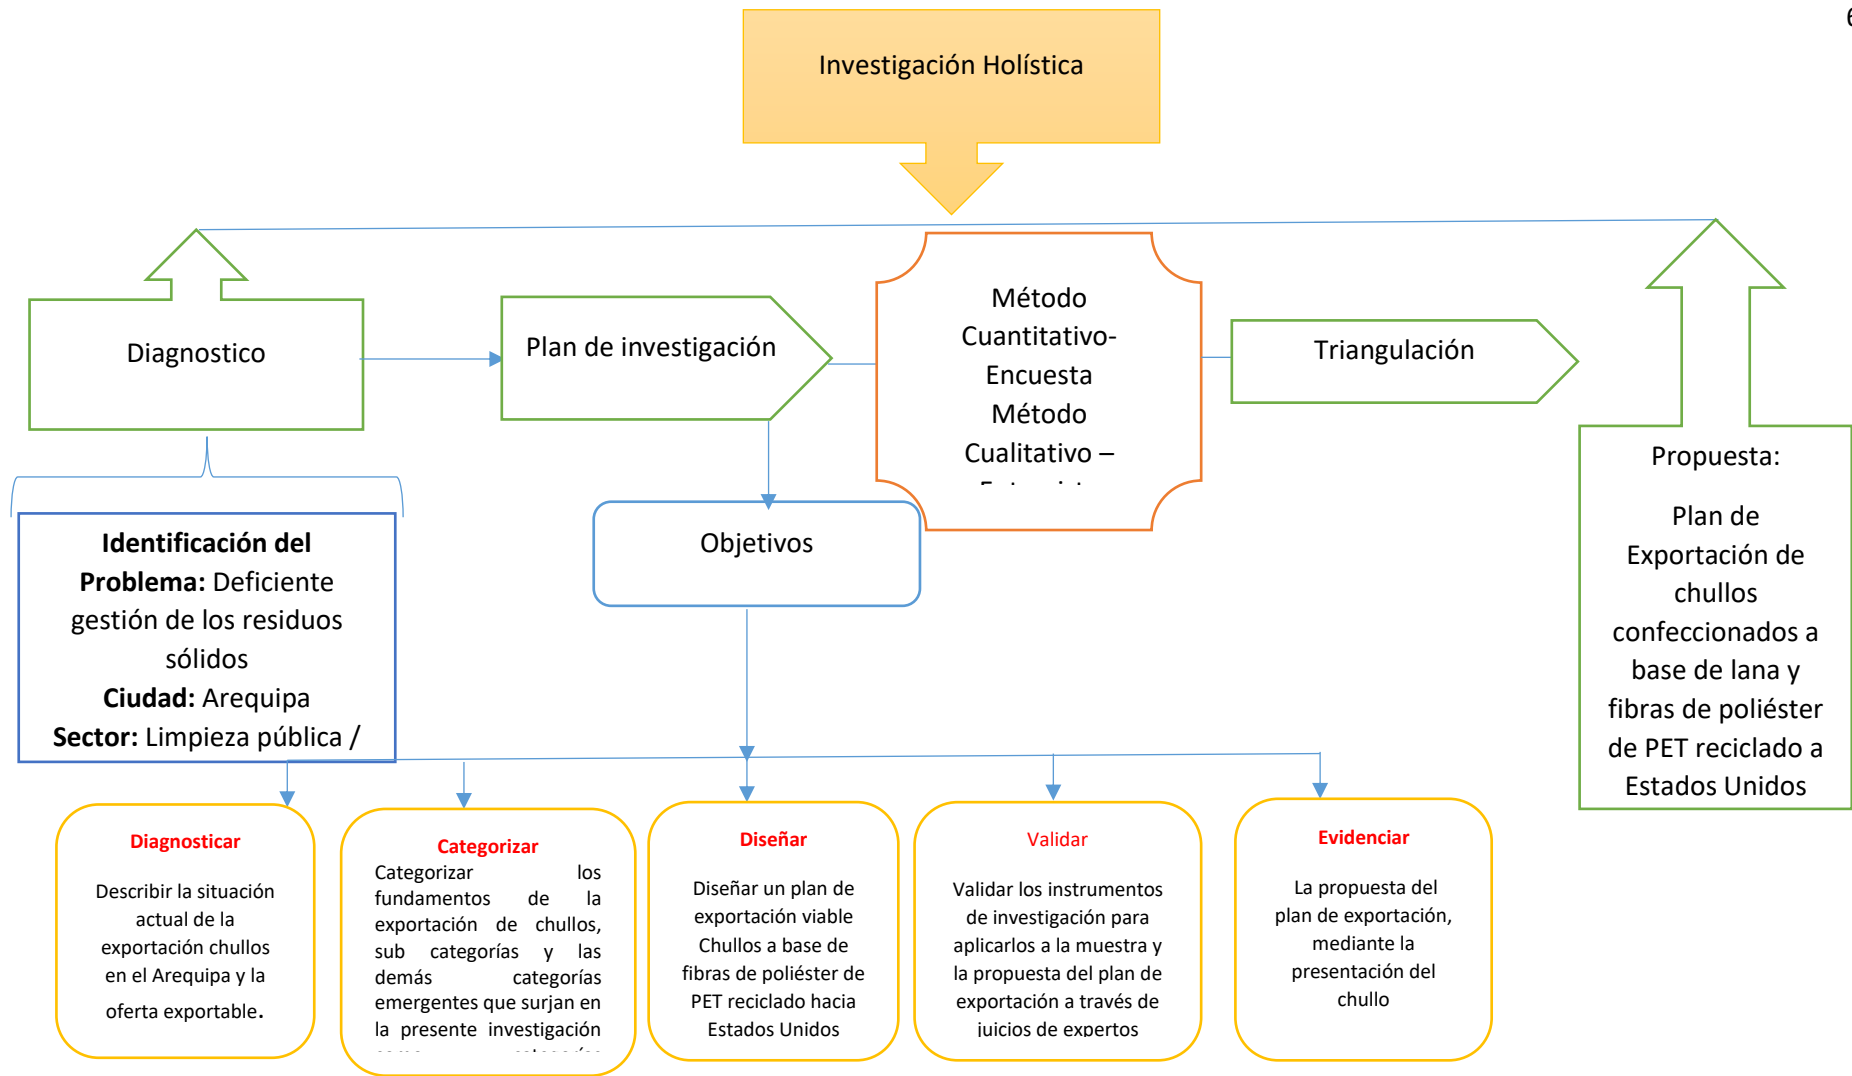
Investigación Holística

Diagnostico

Plan de investigación

Método Cuantitativo- Encuesta Método Cualitativo – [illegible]

Triangulación

Propuesta:

Plan de Exportación de chullos confeccionados a base de lana y fibras de poliéster de PET reciclado a Estados Unidos

Identificación del Problema: Deficiente gestión de los residuos sólidos
Ciudad: Arequipa
Sector: Limpieza pública /

Objetivos

Diagnosticar

Describir la situación actual de la exportación chullos en el Arequipa y la oferta exportable.

Categorizar

Categorizar los fundamentos de la exportación de chullos, sub categorías y las demás categorías emergentes que surjan en la presente investigación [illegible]

Diseñar

Diseñar un plan de exportación viable Chullos a base de fibras de poliéster de PET reciclado hacia Estados Unidos

Validar

Validar los instrumentos de investigación para aplicarlos a la muestra y la propuesta del plan de exportación a través de juicios de expertos

Evidenciar

La propuesta del plan de exportación, mediante la presentación del chullo

6